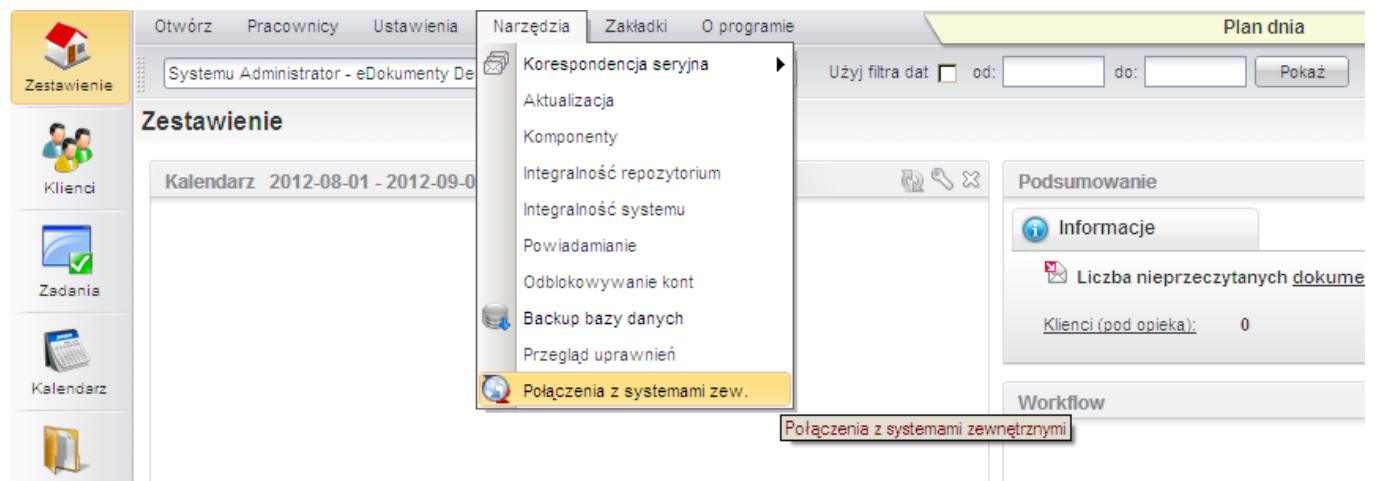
Otwórz Pracownicy Ustawienia Narzędzia Zakładki O programie

Plan dnia

Zestawienie

Systemu Administrator - eDokumenty De

Użyj filtra dat od: do: Pokaż

Korespondencja seryjna
Aktualizacja
Komponenty
Integralność repozytorium
Integralność systemu
Powiadamianie
Odblokowywanie kont
Backup bazy danych
Przegląd uprawnień
Połączenia z systemami zew.

Połączenia z systemami zewnętrznymi

Klienci

Zadania

Kalendarz

Zestawienie

Kalendarz 2012-08-01 - 2012-09-0

Podsumowanie

Informacje

Liczba nieprzeczytanych dokume

Klienci (pod opieką): 0

Workflow